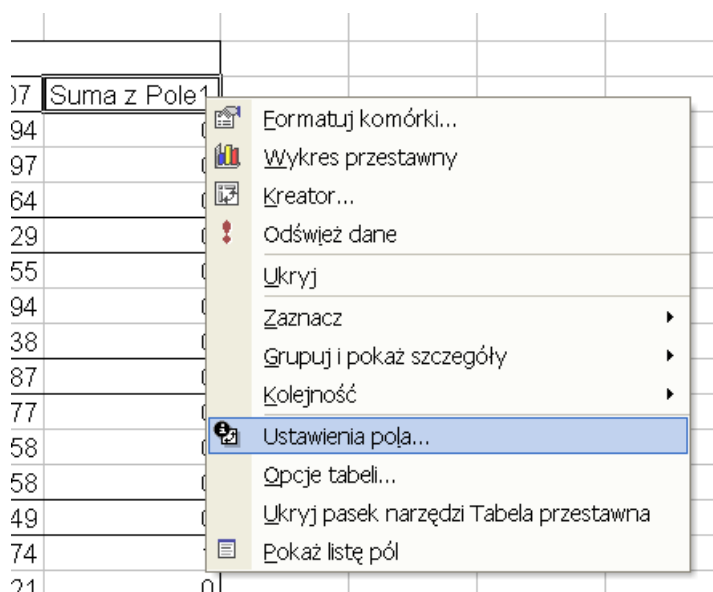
07 Suma z Pole1
94
97
64
29
55
94
38
87
77
58
58
49
74
21 0

Formatuj komórki...
Wykres przestawny
Kreator...
Odśwież dane
Ukryj
Zaznacz
Grupuj i pokaż szczegóły
Kolejność
Ustawienia pola...
Opcje tabeli...
Ukryj pasek narzędzi Tabela przestawna
Pokaż listę pól